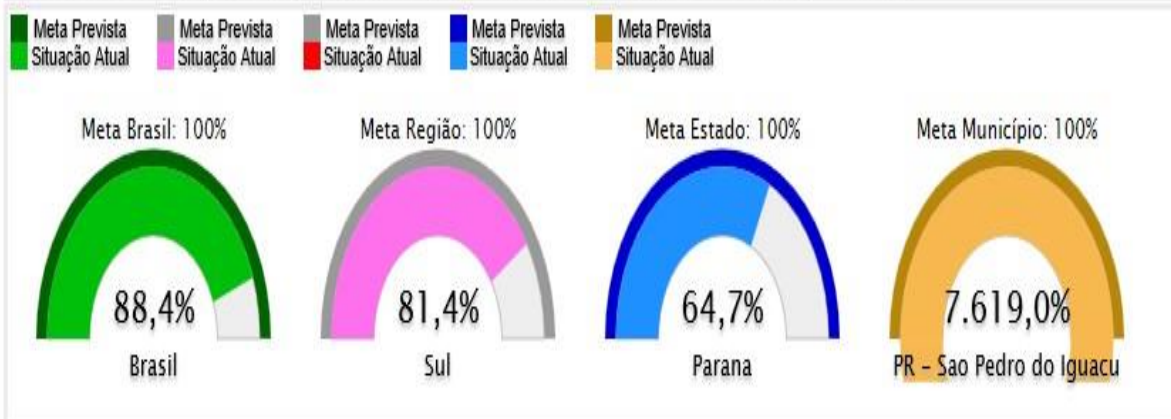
Meta Prevista
Situação Atual

Meta Prevista
Situação Atual

Meta Prevista
Situação Atual

Meta Prevista
Situação Atual

Meta Prevista
Situação Atual

Meta Brasil: 100%
88,4%
Brasil

Meta Região: 100%
81,4%
Sul

Meta Estado: 100%
64,7%
Parana

Meta Município: 100%
7.619,0%
PR - Sao Pedro do Iguacu